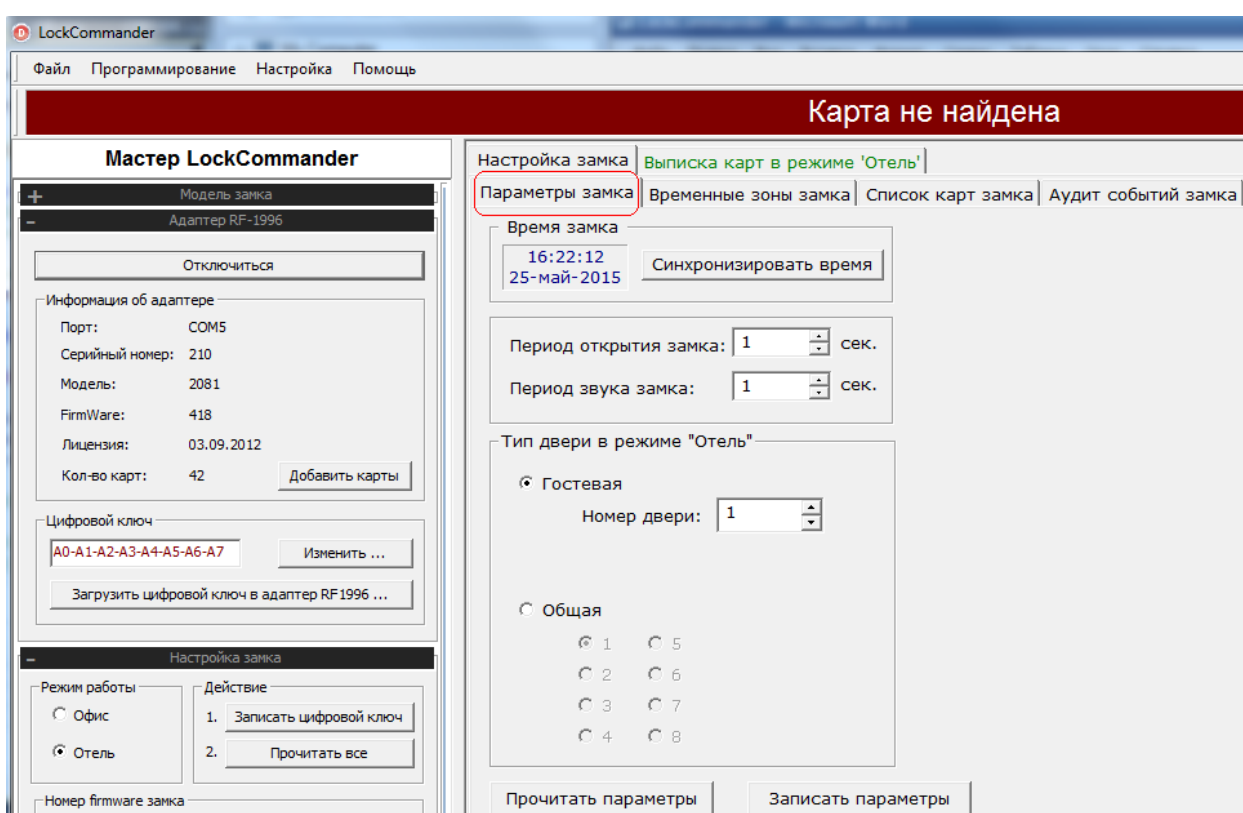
LockCommander

Файл Программирование Настройка Помощь

Карта не найдена

Мастер LockCommander

+ Модель замка

– Адаптер RF-1996

Отключиться

Информация об адаптере

Порт: COM5

Серийный номер: 210

Модель: 2081

FirmWare: 418

Лицензия: 03.09.2012

Кол-во карт: 42 Добавить карты

Цифровой ключ

A0-A1-A2-A3-A4-A5-A6-A7 Изменить ...

Загрузить цифровой ключ в адаптер RF1996 ...

– Настройка замка

Режим работы

Офис

Отель

Действие

1. Записать цифровой ключ

2. Прочитать все

Номер firmware замка

Настройка замка | Выписка карт в режиме 'Отель'

Параметры замка | Временные зоны замка | Список карт замка | Аудит событий замка

Время замка

16:22:12
25-май-2015

Синхронизировать время

Период открытия замка: 1 сек.

Период звука замка: 1 сек.

Тип двери в режиме "Отель"

Гостевая

Номер двери: 1

Общая

1 5
2 6
3 7
4 8

Прочитать параметры Записать параметры